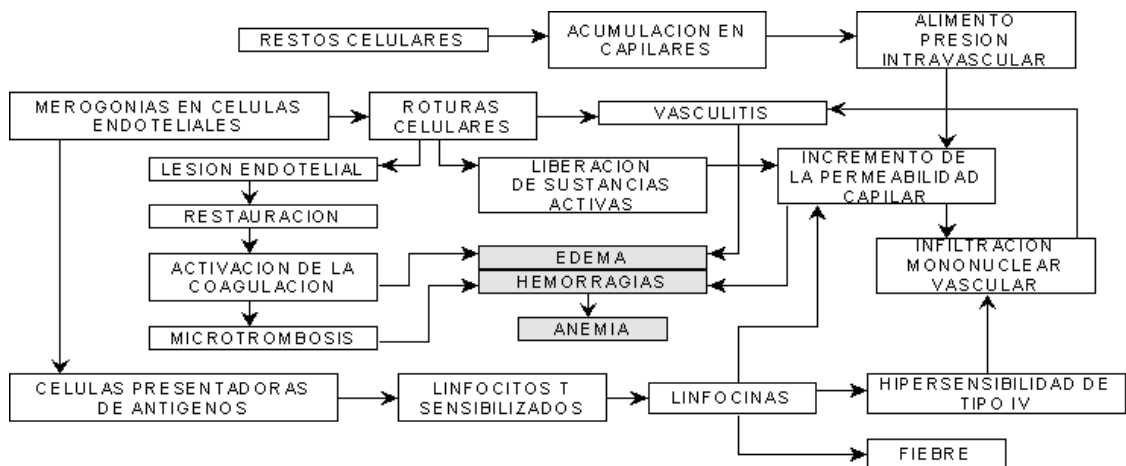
RESTOS CELULARES

ACUMULACION EN CAPILARES

ALIMENTO PRESION INTRAVASCULAR

MEROGONIAS EN CELULAS ENDOTELIALES

ROTURAS CELULARES

VASCULITIS

LESION ENDOTELIAL

LIBERACION DE SUSTANCIAS ACTIVAS

INCREMENTO DE LA PERMEABILIDAD CAPILAR

RESTAURACION

ACTIVACION DE LA COAGULACION

EDEMA

HEMORRAGIAS

INFILTRACION MONONUCLEAR VASCULAR

ANEMIA

MICROTROMBOSIS

CELULAS PRESENTADORAS DE ANTIGENOS

LINFOCITOS T SENSIBILIZADOS

LINFOCINAS

HIPERSENSIBILIDAD DE TIPO IV

FIEBRE